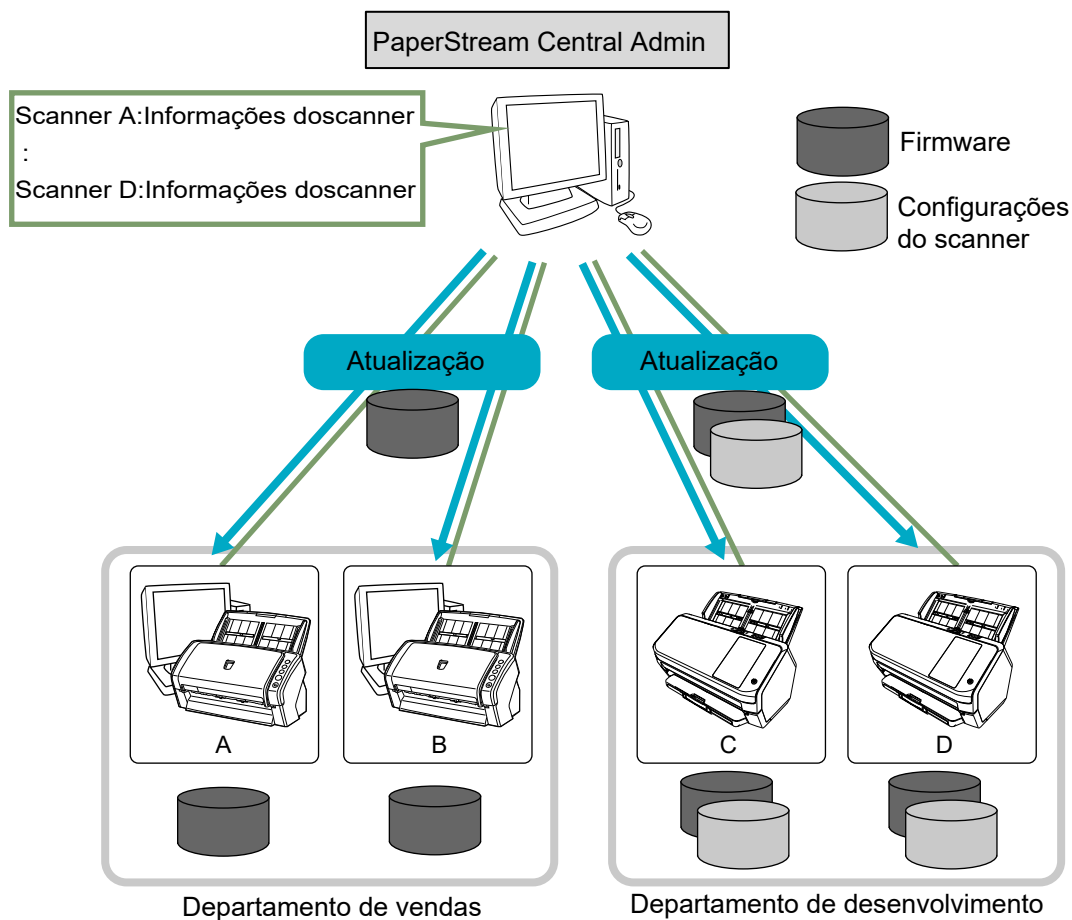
PaperStream Central Admin

Scanner A:Informações doscanner
:
Scanner D:Informações doscanner

Firmware

Configurações do scanner

Atualização

Atualização

A

B

C

D

Departamento de vendas

Departamento de desenvolvimento